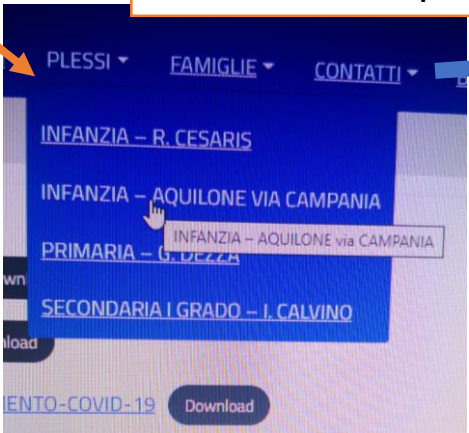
PLESSI ▾ FAMIGLIE ▾ CONTATTI ▾

INFANZIA – R. CESARIS

INFANZIA – AQUILONE VIA CAMPANIA

INFANZIA – AQUILONE via CAMPANIA

PRIMARIA – G. DEZZA

SECONDARIA I GRADO – I. CALVINO

wn

load

IENTO-COVID-19 Download